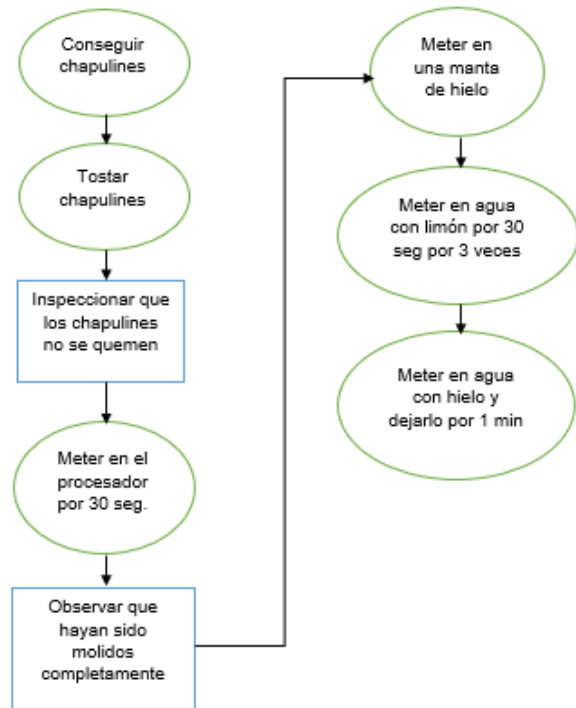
Conseguir chapulines

Tostar chapulines

Inspeccionar que los chapulines no se quemen

Meter en el procesador por 30 seg.

Observar que hayan sido molidos completamente

Meter en una manta de hielo

Meter en agua con limón por 30 seg por 3 veces

Meter en agua con hielo y dejarlo por 1 min